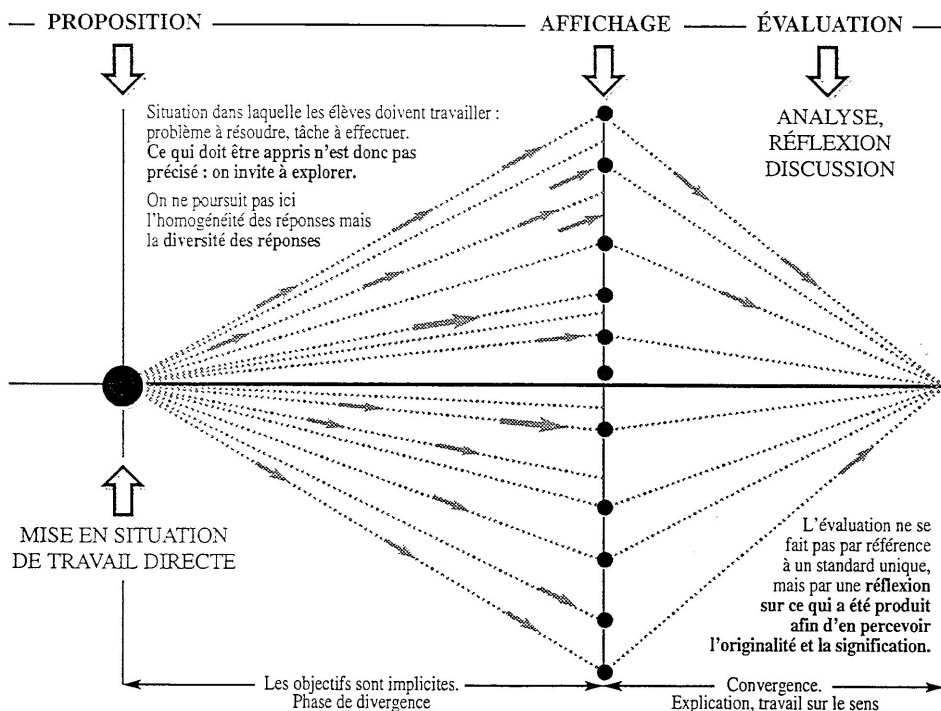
— PROPOSITION — AFFICHAGE — ÉVALUATION —

Situation dans laquelle les élèves doivent travailler : problème à résoudre, tâche à effectuer. **Ce qui doit être appris n'est donc pas précisé : on invite à explorer.**

On ne poursuit pas ici l'homogénéité des réponses mais la **diversité des réponses**

ANALYSE, RÉFLEXION DISCUSSION

MISE EN SITUATION DE TRAVAIL DIRECTE

L'évaluation ne se fait pas par référence à un standard unique, mais par une **réflexion sur ce qui a été produit afin d'en percevoir l'originalité et la signification.**

Les objectifs sont implicites. Phase de divergence

Convergence. Explication, travail sur le sens